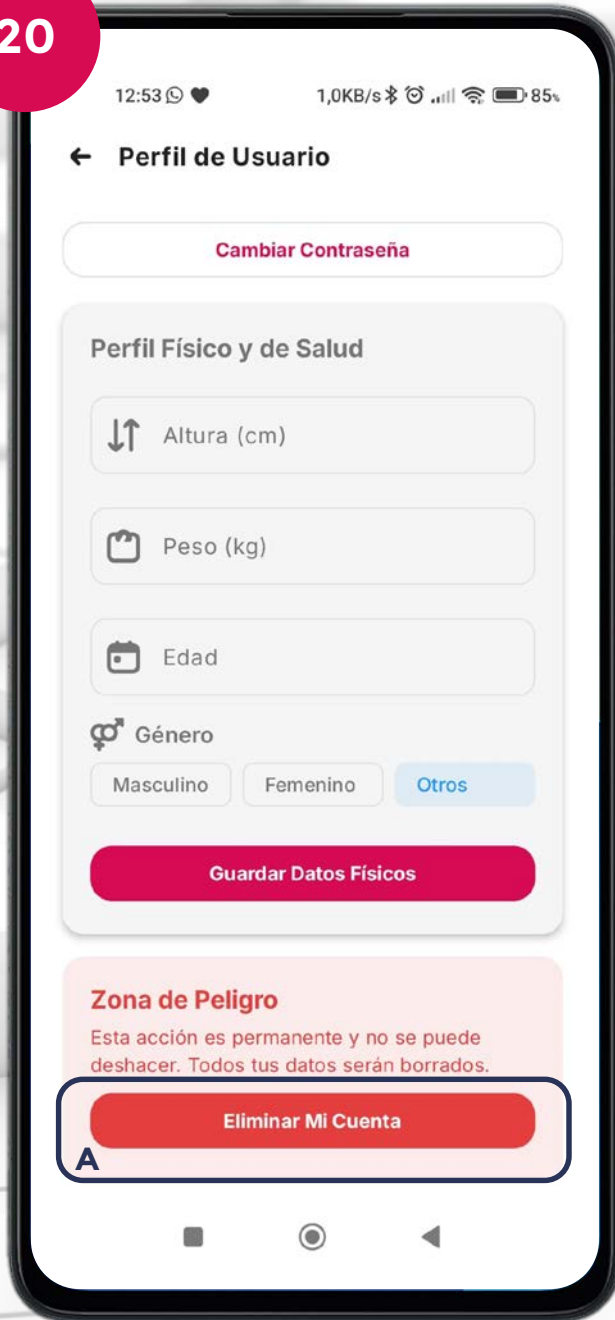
20

12:53

1,0KB/s 85

← Perfil de Usuario

Cambiar Contraseña

Perfil Físico y de Salud

Altura (cm)

Peso (kg)

Edad

Género

Masculino Femenino Otros

Guardar Datos Físicos

Zona de Peligro

Esta acción es permanente y no se puede deshacer. Todos tus datos serán borrados.

Eliminar Mi Cuenta

A